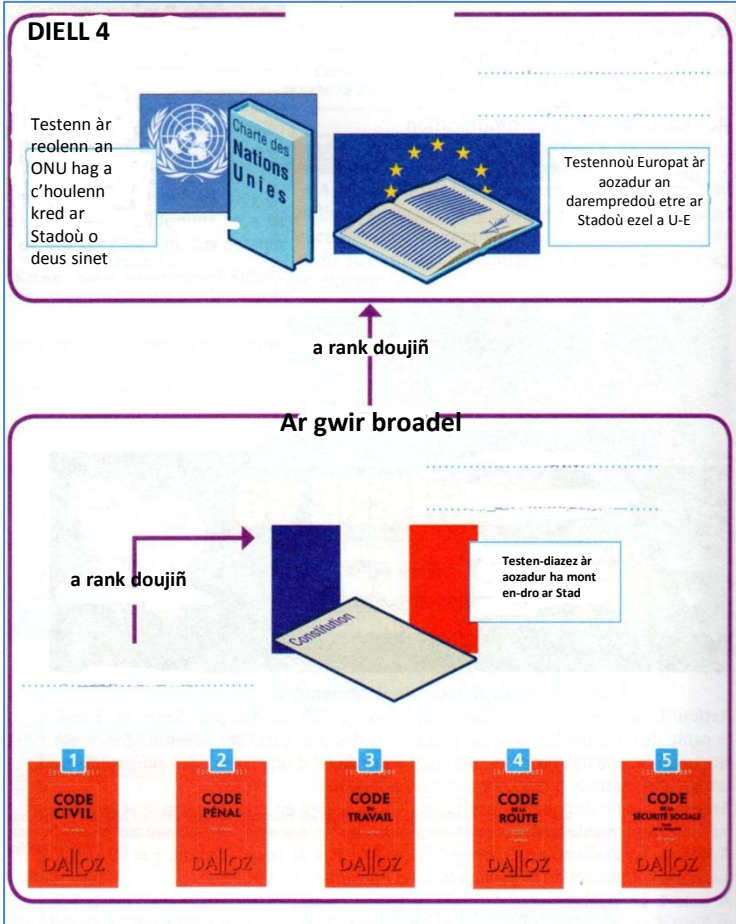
DIELL 4

Testenn àr reolenn an ONU hag a c'houlenn kred ar Stadoù o deus sinet

Charte des Nations Unies

Testennoù Europat àr aozadur an darempredoù etre ar Stadoù ezel a U-E

a rank doujiñ

Ar gwir broadel

a rank doujiñ

Testen-diazez àr aozadur ha mont en-dro ar Stad

Constitution

1
CODE CIVIL
DALLOZ

2
CODE PÉNAL
DALLOZ

3
CODE DU TRAVAIL
DALLOZ

4
CODE DE LA ROUTE
DALLOZ

5
CODE DE LA SÉCURITÉ SOCIALE
DALLOZ